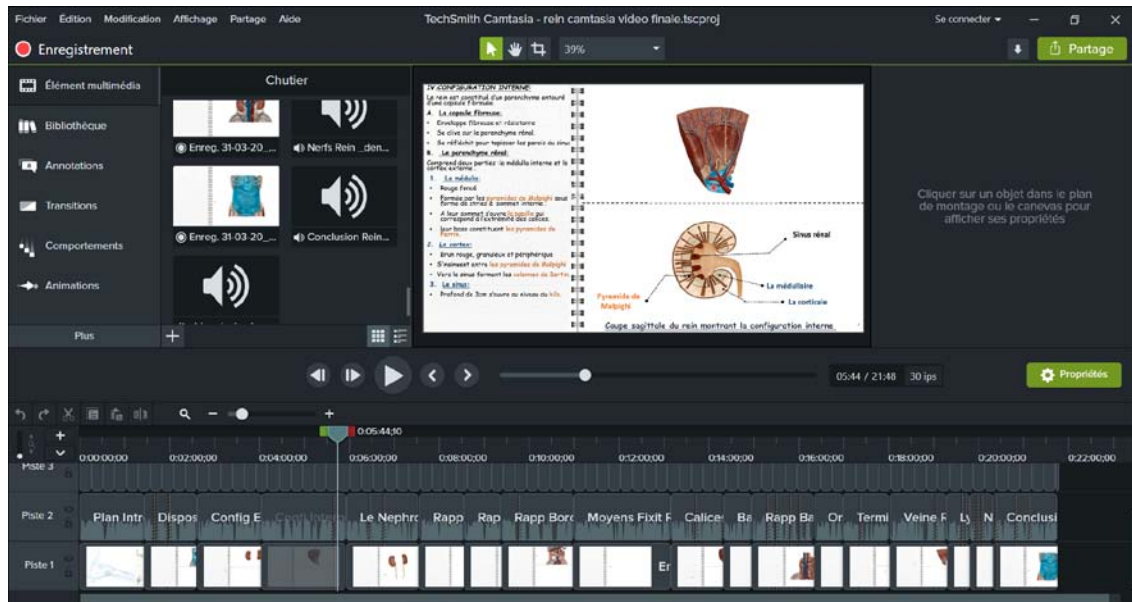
Fichier Edition Modification Affichage Partage Aide

TechSmith Camtasia - rein camtasia video finale.tscproj

Se connecter

Enregistrement

39%

Partage

Élément multimédia

Bibliothèque

Annotations

Transitions

Comportements

Animations

Plus

Chutier

Enreg. 31-03-20_...

Nerfs Rein _den...

Enreg. 31-03-20_...

Conclusion Rein...

IV CONFIGURATION INTERNE

Le rein est constitué d'un parenchyme entouré d'une capsule fibreuse.

A. La capsule fibreuse:

Enveloppe fibreuse et résistante

Se clive sur le parenchyme rénal.

Se réfléchit pour tapisser les parois du sinus

B. Le parenchyme rénal:

Comprend deux parties: la médulla interne et le cortex externe.

1. La médulla:

Rouge foncé

Formée par les pyramides de Malpighi sous forme de stries à sommet interne.

A leur sommet s'ouvre la papille qui correspond à l'extrémité des calices.

leur base constituant les pyramides de Ferrein.

2. Le cortex:

Brun rouge, granuleux et périphérique

S'insinuant entre les pyramides de Malpighi

Vers le sinus forment les colonnes de Bertin

3. Le sinus:

Profond de 3cm s'ouvre au niveau du hile.

Sinus rénal

La médullaire

La corticale

Pyramide de Malpighi

Coupe sagittale du rein montrant la configuration interne

Cliquer sur un objet dans le plan de montage ou le canevas pour afficher ses propriétés

05:44 / 21:48 30 ips

Propriétés

0:05:44;10

0:00:00;00 0:02:00;00 0:04:00;00 0:06:00;00 0:08:00;00 0:10:00;00 0:12:00;00 0:14:00;00 0:16:00;00 0:18:00;00 0:20:00;00 0:22:00;00

Piste 3

Piste 2

Plan Intr Dispos Config E Confi Intern Le Nephr Rapp Rap Rapp Bord Moyens Fixit F Calice Ba Rapp Ba Or Termi Veine F Ly N Conclusi

Piste 1

Er